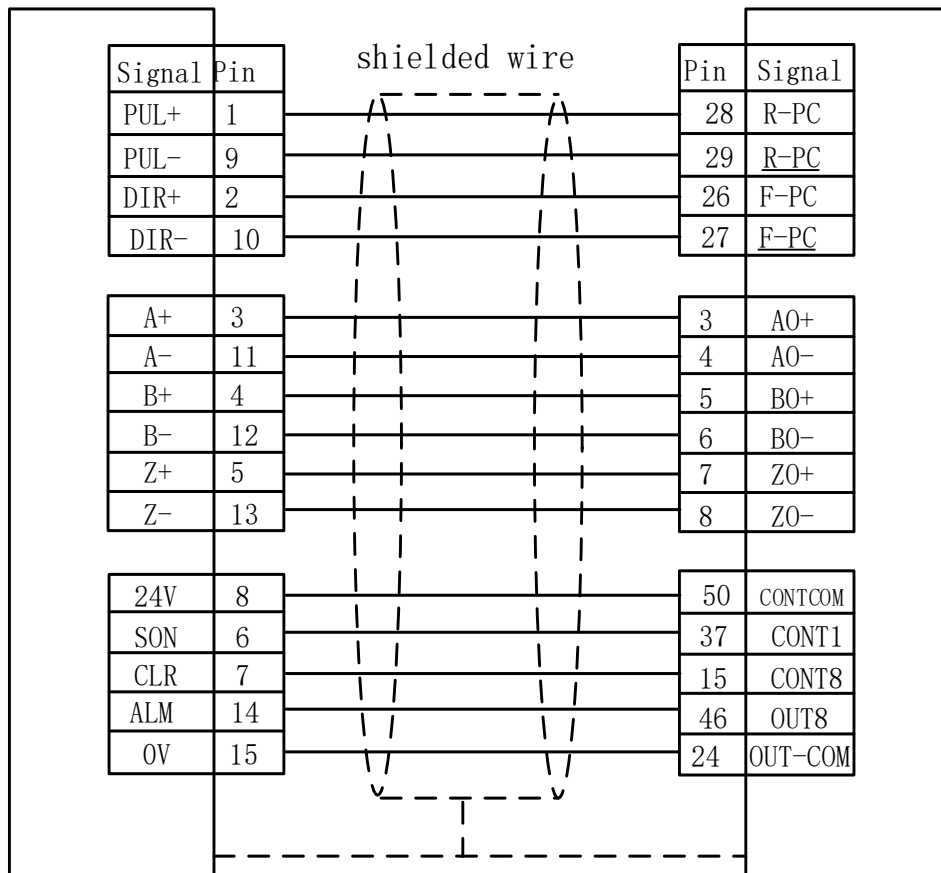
shielded wire

| Signal | Pin |
|---|---|
| PUL+ | 1 |
| PUL- | 9 |
| DIR+ | 2 |
| DIR- | 10 |

| Pin | Signal |
|---|---|
| 28 | R-PC |
| 29 | R-PC |
| 26 | F-PC |
| 27 | F-PC |

| A+ | 3 |
|---|---|
| A- | 11 |
| B+ | 4 |
| B- | 12 |
| Z+ | 5 |
| Z- | 13 |

| 3 | AO+ |
|---|---|
| 4 | AO- |
| 5 | BO+ |
| 6 | BO- |
| 7 | ZO+ |
| 8 | ZO- |

| 24V | 8 |
|---|---|
| SON | 6 |
| CLR | 7 |
| ALM | 14 |
| 0V | 15 |

| 50 | CONTCOM |
|---|---|
| 37 | CONT1 |
| 15 | CONT8 |
| 46 | OUT8 |
| 24 | OUT-COM |